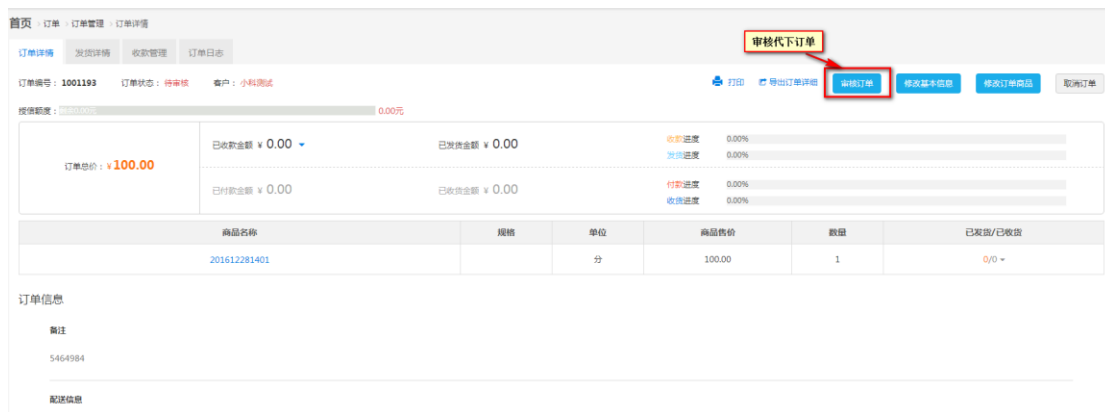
首页 › 订单 › 订单管理 › 订单详情

订单详情 发货详情 收款管理 订单日志

审核代下订单

订单编号：1001193 订单状态：待审核 客户：小科测试

打印 导出订单详细 审核订单 修改基本信息 修改订单商品 取消订单

授信额度：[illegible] 0.00元

订单总价：¥100.00

已收款金额 ¥ 0.00

已发货金额 ¥ 0.00

收款进度 0.00%

发货进度 0.00%

已付款金额 ¥ 0.00

已收货金额 ¥ 0.00

付款进度 0.00%

收货进度 0.00%

| 商品名称 | 规格 | 单位 | 商品售价 | 数量 | 已发货/已收货 |
|---|---|---|---|---|---|
| 201612281401 | | 分 | 100.00 | 1 | 0/0 |

订单信息

备注

5464984

配送信息